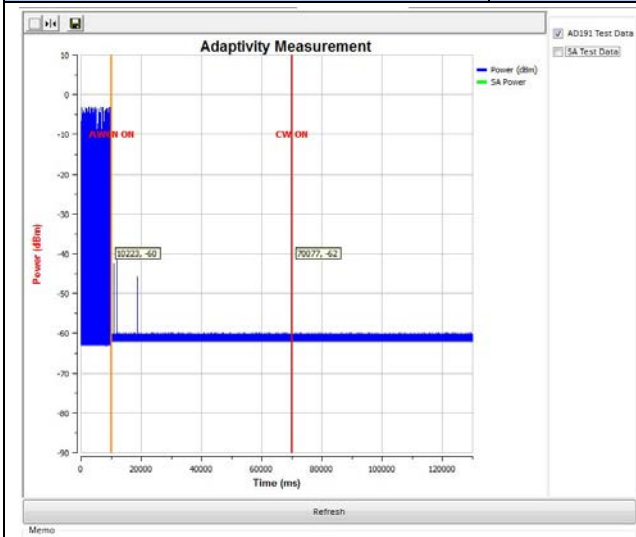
Adaptivity Measurement

AD191 Test Data
SA Test Data

Power (dBm)
SA Power

AWGN ON
CW ON

10223, -60
70077, -62

Power (dBm)

10
0
-10
-20
-30
-40
-50
-60
-70
-80
-90

0
20000
40000
60000
80000
100000
120000

Time (ms)

Refresh

Memo